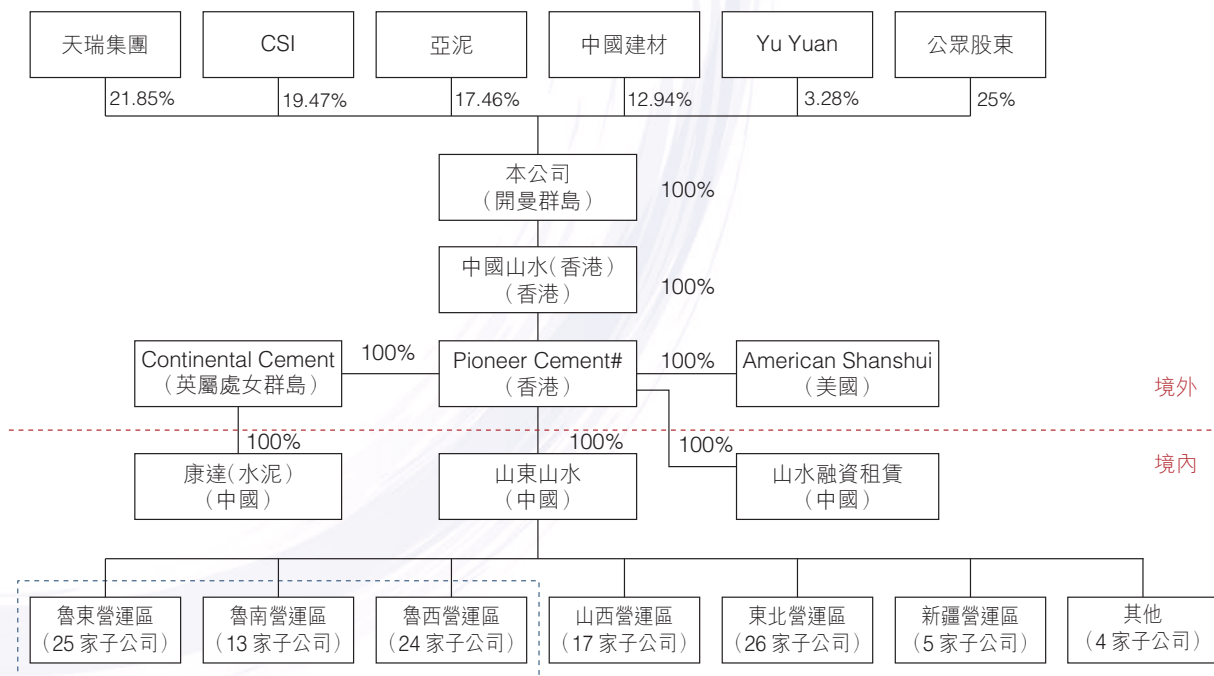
天瑞集團
CSI
亞泥
中國建材
Yu Yuan
公眾股東

21.85%
19.47%
17.46%
12.94%
3.28%
25%

本公司
（開曼群島）
100%

中國山水（香港）
（香港）
100%

Continental Cement
（英屬處女群島）
100%
Pioneer Cement#
（香港）
100%
American Shanshui
（美國）

境外

境內

100%
康達（水泥）
（中國）

100%
山東山水
（中國）

100%
山水融資租賃
（中國）

魯東營運區
（25家子公司）
魯南營運區
（13家子公司）
魯西營運區
（24家子公司）
山西營運區
（17家子公司）
東北營運區
（26家子公司）
新疆營運區
（5家子公司）
其他
（4家子公司）